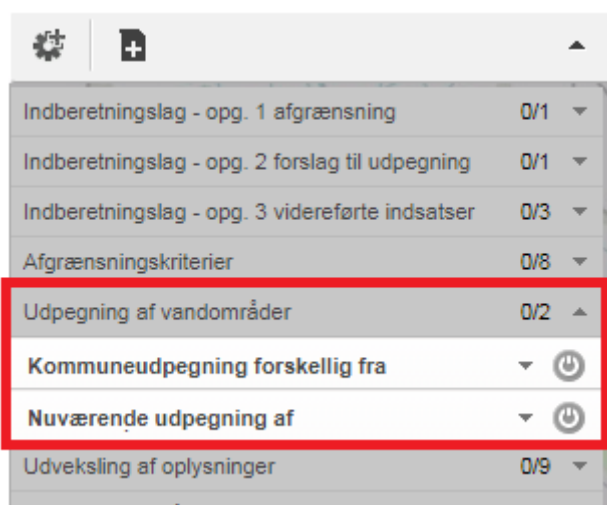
Indberetningslag - opg. 1 afgrænsning 0/1

Indberetningslag - opg. 2 forslag til udpegning 0/1

Indberetningslag - opg. 3 videreførte indsatser 0/3

Afgrænsningskriterier 0/8

Udpegning af vandområder 0/2

Kommuneudpegning forskellig fra

Nuværende udpegning af

Udveksling af oplysninger 0/9